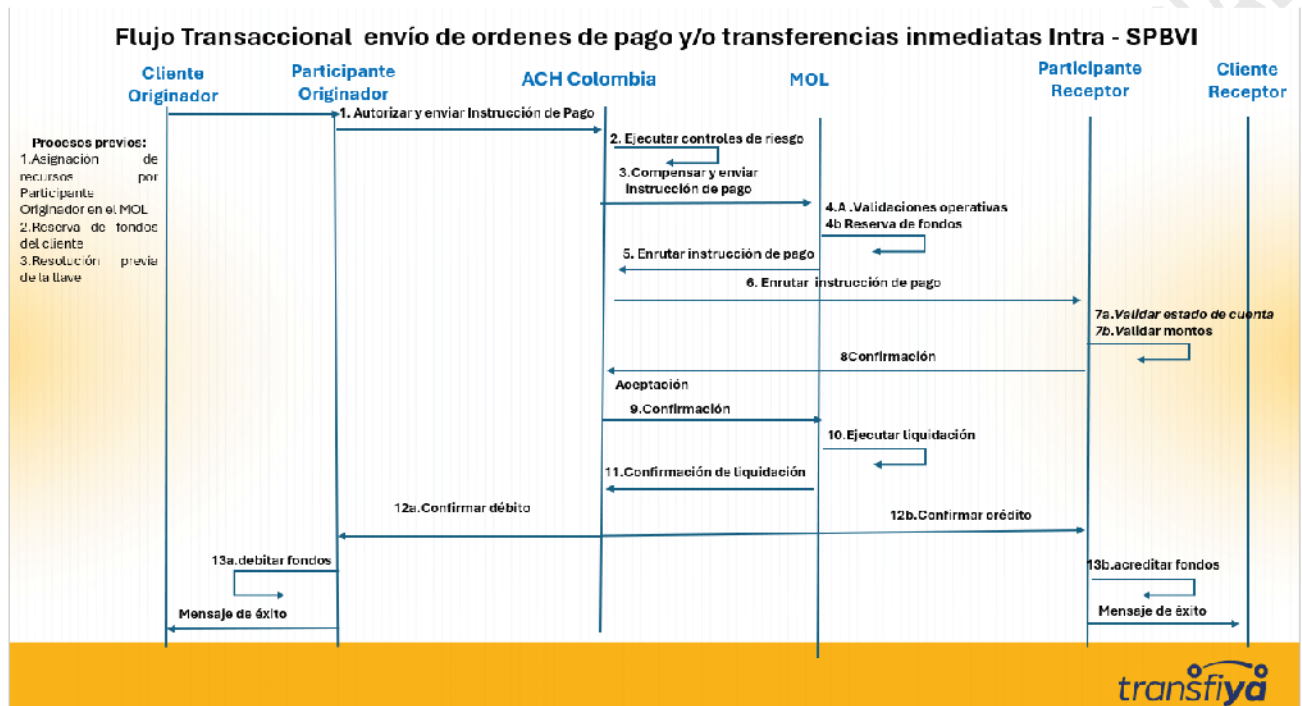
Flujo Transaccional envío de ordenes de pago y/o transferencias inmediatas Intra - SPBVI

Cliente Originador

Participante Originador

ACH Colombia

MOL

Participante Receptor

Cliente Receptor

Procesos previos:
1.Asignación de recursos por Participante Originador en el MOL
2.Reserva de fondos del cliente
3.Resolución previa de la llave

1. Autorizar y enviar Instrucción de Pago

2. Ejecutar controles de riesgo

3.Compensar y enviar instrucción de pago

4.A .Validaciones operativas
4b Reserva de fondos

5. Enrutar instrucción de pago

6. Enrutar instrucción de pago

7a.Validar estado de cuenta
7b.Validar montos

8Confirmación

Aceptación

9.Confirmación

10.Ejecutar liquidación

11.Confirmación de liquidación

12a.Confirmar débito

12b.Confirmar crédito

13a.debitar fondos

13b.acreditar fondos

Mensaje de éxito

Mensaje de éxito

transfiya